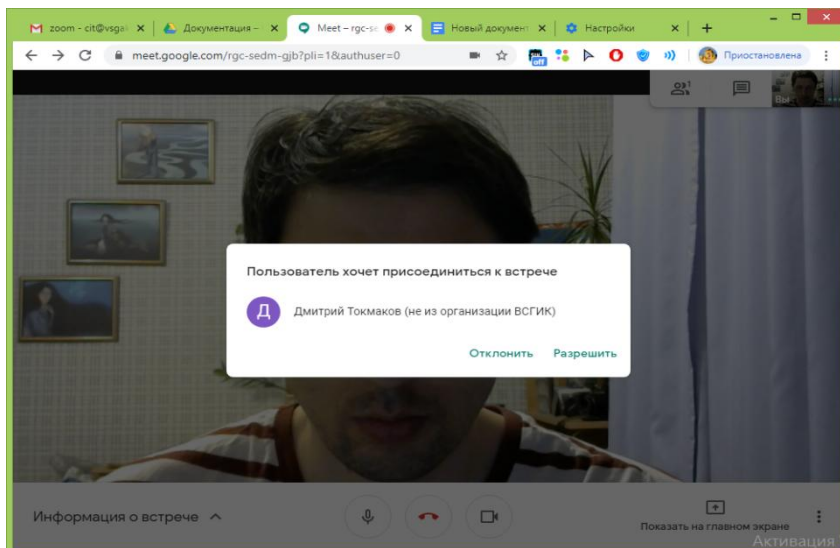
zoom - cit@vsga ×
Документация - ×
Meet – rgc-se ×
Новый документ ×
Настройки ×
+

meet.google.com/rgc-sedm-gjb?pli=1&authuser=0

Приостановлена

Вы

Пользователь хочет присоединиться к встрече

Д

Дмитрий Токмаков (не из организации ВСГИК)

Отклонить Разрешить

Информация о встрече

Показать на главном экране

Активация